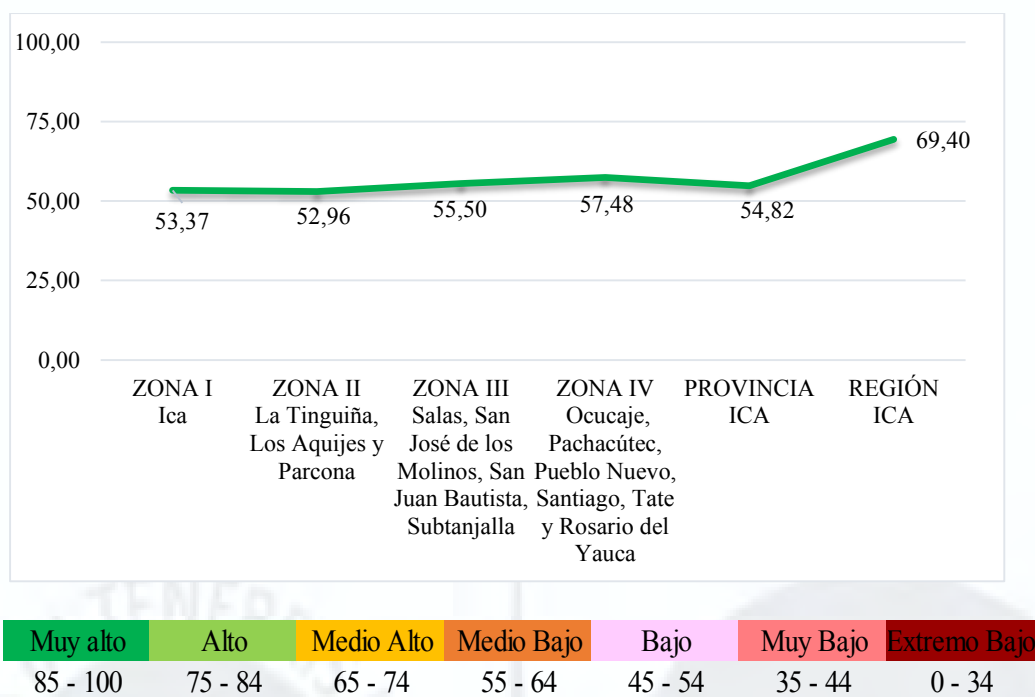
100,00

75,00

50,00

25,00

0,00

53,37
52,96
55,50
57,48
54,82
69,40

ZONA I
Ica

ZONA II
La Tinguiña, Los Aquijes y Parcona

ZONA III
Salas, San José de los Molinos, San Juan Bautista, Subtanjalla

ZONA IV
Ocucaje, Pachacútec, Pueblo Nuevo, Santiago, Tate y Rosario del Yauca

PROVINCIA ICA

REGIÓN ICA

| Muy alto | Alto | Medio Alto | Medio Bajo | Bajo | Muy Bajo | Extremo Bajo |
|---|---|---|---|---|---|---|
| 85 - 100 | 75 - 84 | 65 - 74 | 55 - 64 | 45 - 54 | 35 - 44 | 0 - 34 |